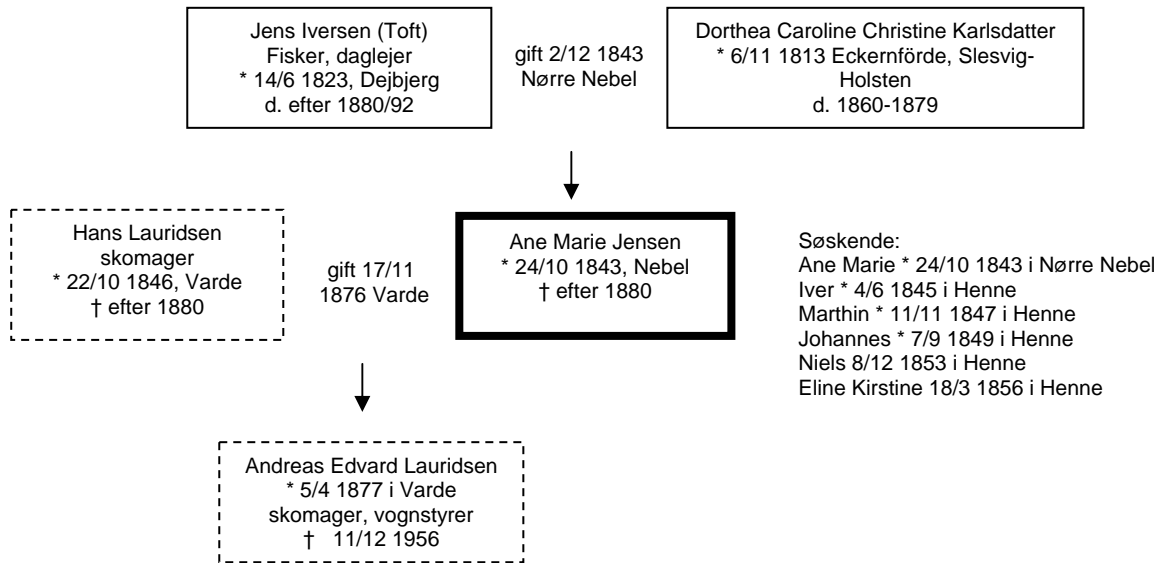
Jens Iversen (Toft)
Fisker, daglejer
* 14/6 1823, Dejbjerg
d. efter 1880/92

gift 2/12 1843
Nørre Nebel

Dorthea Caroline Christine Karlsdatter
* 6/11 1813 Eckernförde, Slesvig-Holsten
d. 1860-1879

Hans Lauridsen
skomager
* 22/10 1846, Varde
† efter 1880

gift 17/11
1876 Varde

Ane Marie Jensen
* 24/10 1843, Nebel
† efter 1880

Søskende:
Ane Marie * 24/10 1843 i Nørre Nebel
Iver * 4/6 1845 i Henne
Marthin * 11/11 1847 i Henne
Johannes * 7/9 1849 i Henne
Niels 8/12 1853 i Henne
Eline Kirstine 18/3 1856 i Henne

Andreas Edvard Lauridsen
* 5/4 1877 i Varde
skomager, vognstyrer
† 11/12 1956